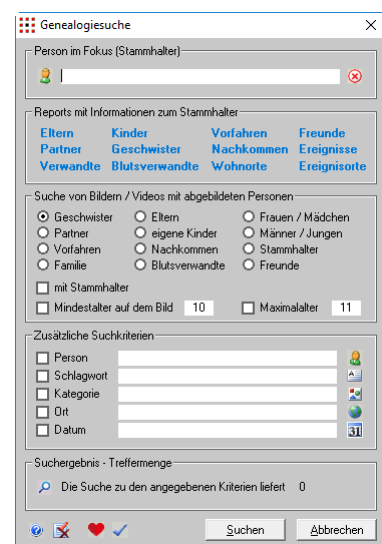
Genealogiesuche

Person im Fokus (Stammhalter)

Reports mit Informationen zum Stammhalter

| Eltern | Kinder | Vorfahren | Freunde |
|---|---|---|---|
| Partner | Geschwister | Nachkommen | Ereignisse |
| Verwandte | Blutsverwandte | Wohnorte | Ereignisorte |

Suche von Bildern / Videos mit abgebildeten Personen

| Geschwister | Eltern | Frauen / Mädchen |
|---|---|---|
| Partner | eigene Kinder | Männer / Jungen |
| Vorfahren | Nachkommen | Stammhalter |
| Familie | Blutsverwandte | Freunde |

mit Stammhalter

Mindestalter auf dem Bild 10

Maximalalter 11

Zusätzliche Suchkriterien

Person

Schlagwort

Kategorie

Ort

Datum

31

Suchergebnis - Treffermenge

Die Suche zu den angegebenen Kriterien liefert 0

Suchen

Abbrechen